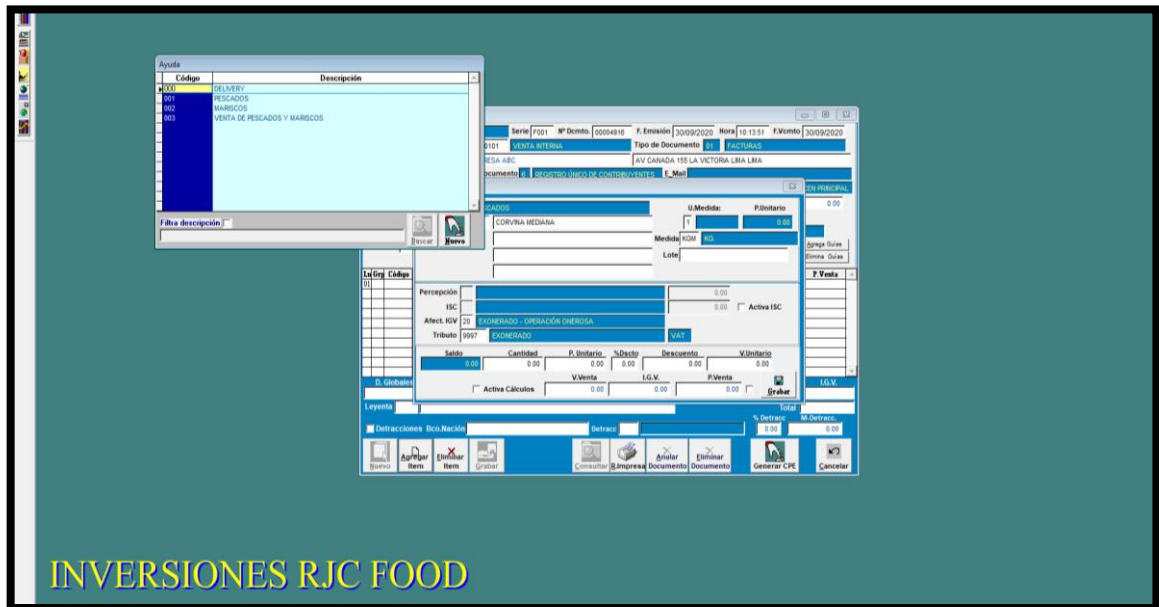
Ayuda

| Código | Descripción |
|---|---|
| 000 | DELIVERY |
| 001 | PESCADOS |
| 002 | MARISCOS |
| 003 | VENTA DE PESCADOS Y MARISCOS |

Filtra descripción

Buscar Nuevo

Serie F001 Nº Dcmto. 00004916 F. Emisión 30/09/2020 Hora 10:13:51 F.Vcmto 30/09/2020

0101 VENTA INTERNA Tipo de Documento 01 FACTURAS

RESA ABC AV CANADA 155 LA VICTORIA LIMA LIMA

ocumento 6 REGISTRO ÚNICO DE CONTRIBUYENTES E_Mail

EN PRINCIPAL

0.00

CADOS U.Medida: P.Unitario

CORVINA MEDIANA 1 0.00

Medida KGM KG

Lote

Agrega Guías

Elimina Guías

Lu Grj Código

01

P. Venta

Percepción 0.00

ISC 0.00 Activa ISC

Afect. IGV 20 EXONERADO - OPERACIÓN ONEROSA

Tributo 9997 EXONERADO VAT

Saldo 0.00 Cantidad 0.00 P. Unitario 0.00 %Dscto 0.00 Descuento 0.00 V.Unitario 0.00

Activa Cálculos V.Venta 0.00 I.G.V. 0.00 P.Venta 0.00 Grabar

D. Globales

I.G.V.

Leyenda

Total

% Detracc 0.00 M-Detracc. 0.00

Detracciones Bco.Nación Detracc

Nuevo Agregar Item Eliminar Item Grabar Consultar R.Impresa Anular Documento Eliminar Documento Generar CPE Cancelar

INVERSIONES RJC FOOD